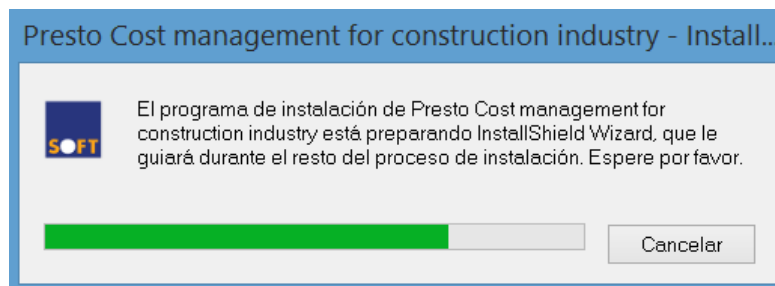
Presto Cost management for construction industry - Install..

SOFT

El programa de instalación de Presto Cost management for construction industry está preparando InstallShield Wizard, que le guiará durante el resto del proceso de instalación. Espere por favor.

Cancelar